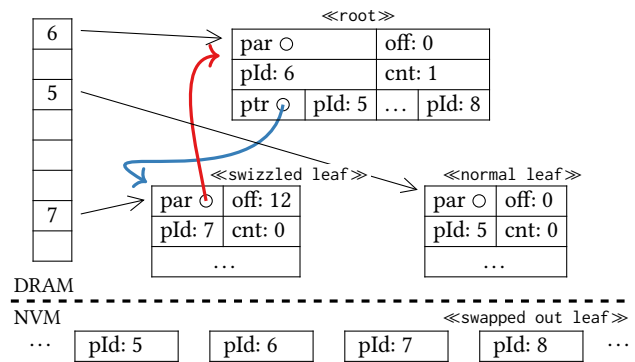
6

5

7

≪root≫

| par ○ | | off: 0 | |
|---|---|---|---|
| pId: 6 | | cnt: 1 | |
| ptr ○ | pId: 5 | … | pId: 8 |

≪swizzled leaf≫

| par ○ | off: 12 |
|---|---|
| pId: 7 | cnt: 0 |
| … | |

≪normal leaf≫

| par ○ | off: 0 |
|---|---|
| pId: 5 | cnt: 0 |
| … | |

DRAM

NVM

≪swapped out leaf≫

… pId: 5 pId: 6 pId: 7 pId: 8 …